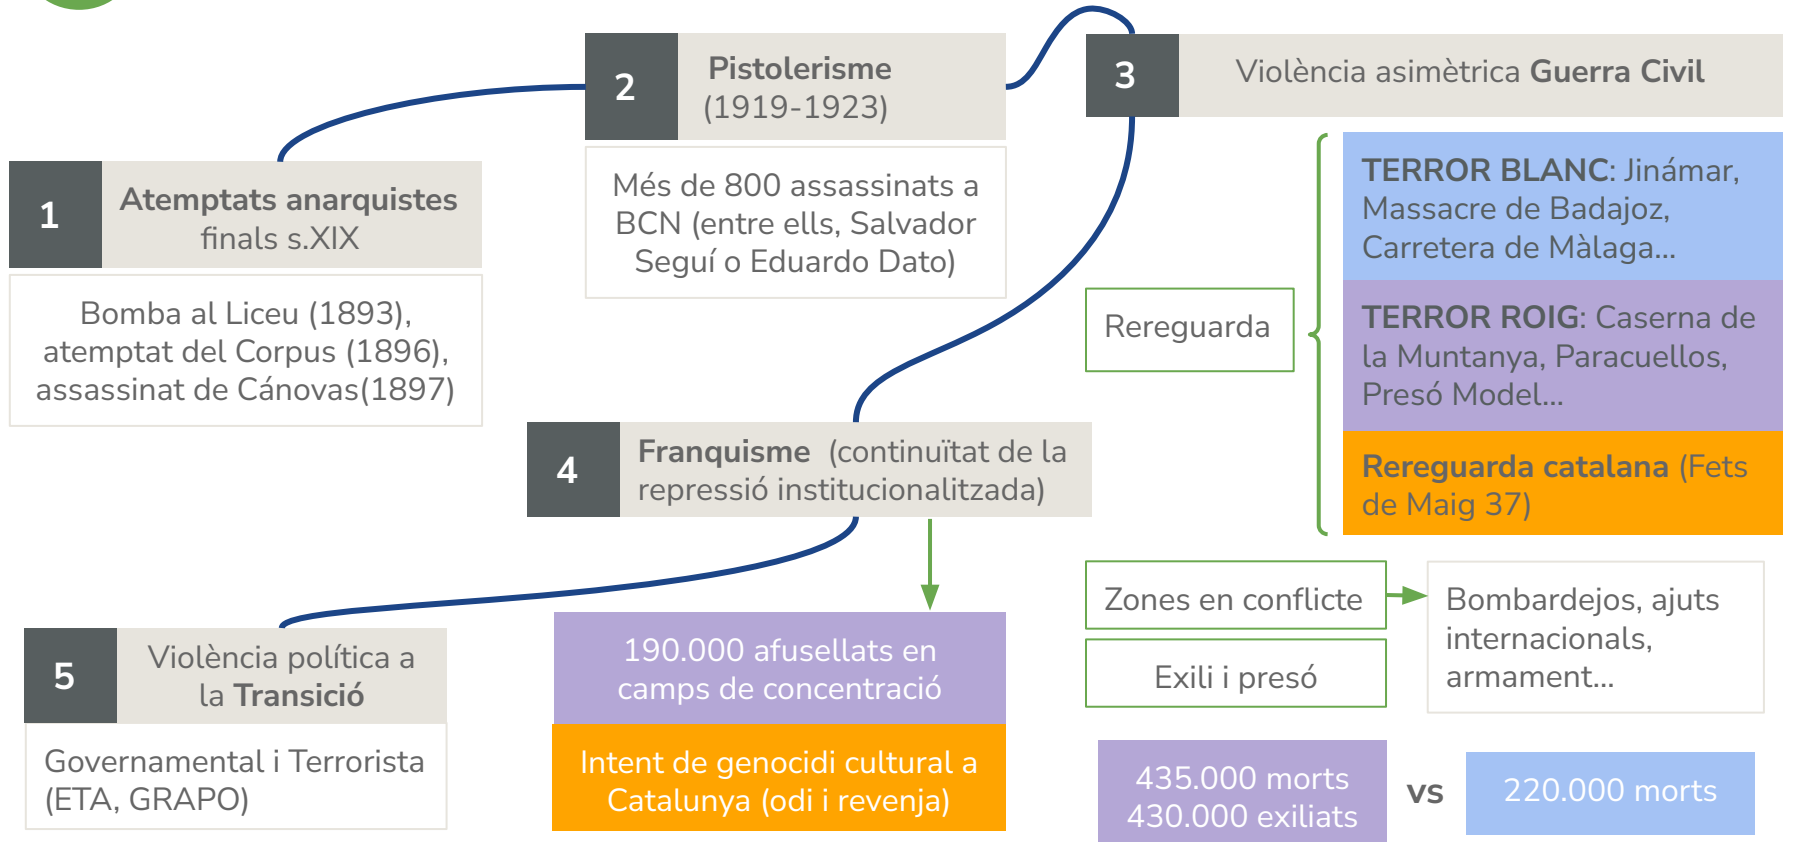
1
**Atemptats anarquistes** finals s.XIX

Bomba al Liceu (1893), atemptat del Corpus (1896), assassinat de Cánovas(1897)

2
**Pistolerisme** (1919-1923)

Més de 800 assassinats a BCN (entre ells, Salvador Seguí o Eduardo Dato)

3
Violència asimètrica **Guerra Civil**

Rereguarda

**TERROR BLANC**: Jinámar, Massacre de Badajoz, Carretera de Màlaga...

**TERROR ROIG**: Caserna de la Muntanya, Paracuellos, Presó Model...

**Rereguarda catalana** (Fets de Maig 37)

Zones en conflicte

Exili i presó

Bombardejos, ajuts internacionals, armament...

4
**Franquisme** (continuïtat de la repressió institucionalitzada)

190.000 afusellats en camps de concentració

Intent de genocidi cultural a Catalunya (odi i revenja)

5
Violència política a la **Transició**

Governamental i Terrorista (ETA, GRAPO)

435.000 morts
430.000 exiliats

VS

220.000 morts